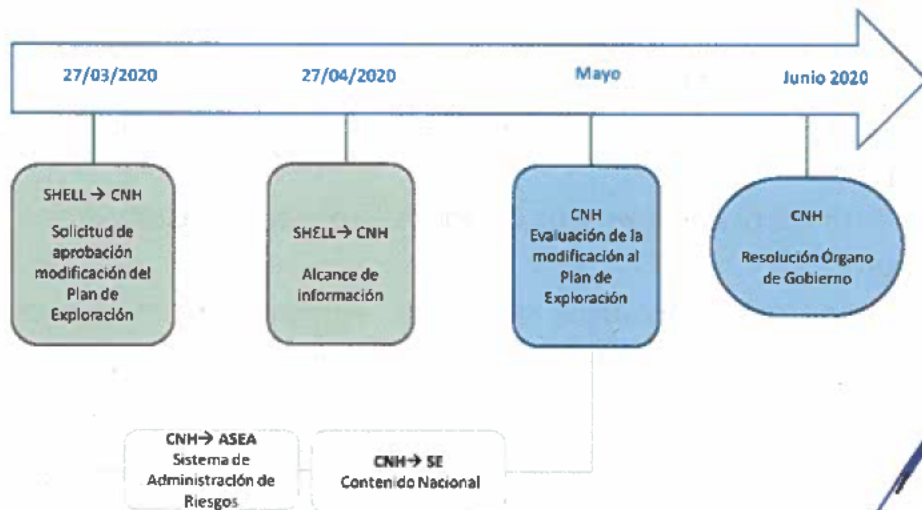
27/03/2020

27/04/2020

Mayo

Junio 2020

SHELL → CNH

Solicitud de aprobación modificación del Plan de Exploración

SHELL→ CNH

Alcance de información

CNH
Evaluación de la modificación al Plan de Exploración

CNH

Resolución Órgano de Gobierno

CNH→ ASEA
Sistema de Administración de Riesgos

CNH→ SE
Contenido Nacional